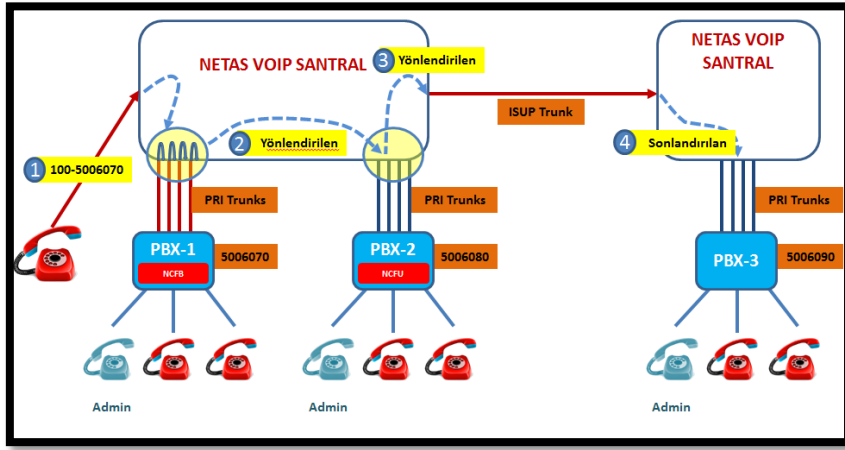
NETAS VOIP SANTRAL

3 Yönlendirilen

NETAS VOIP SANTRAL

ISUP Trunk

2 Yönlendirilen

4 Sonlandırılan

1 100-5006070

PRI Trunks

PRI Trunks

PRI Trunks

PBX-1
NCFB

5006070

PBX-2
NCFU

5006080

PBX-3

5006090

Admin

Admin

Admin